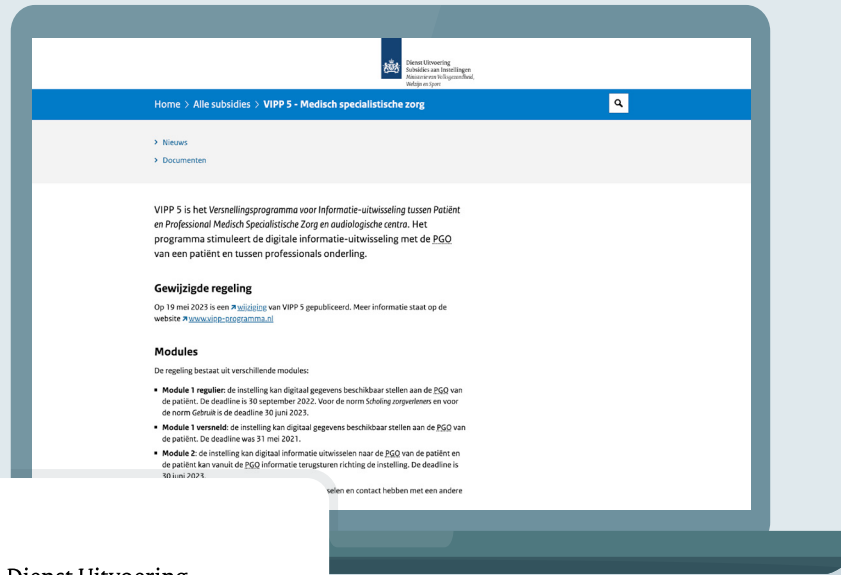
Dienst Uitvoering Subsidies aan Instellingen Ministerie van Volksgezondheid, Welzijn en Sport

Home > Alle subsidies > VIPP 5 - Medisch specialistische zorg

> Nieuws

> Documenten

VIPP 5 is het *Versnellingsprogramma voor Informatie-uitwisseling tussen Patiënt en Professional Medisch Specialistische Zorg en audiologische centra*. Het programma stimuleert de digitale informatie-uitwisseling met de PGO van een patiënt en tussen professionals onderling.

**Gewijzigde regeling**

Op 19 mei 2023 is een wijziging van VIPP 5 gepubliceerd. Meer informatie staat op de website www.vipp-programma.nl

**Modules**

De regeling bestaat uit verschillende modules:

- **Module 1 regulier**: de instelling kan digitaal gegevens beschikbaar stellen aan de PGO van de patiënt. De deadline is 30 september 2022. Voor de norm *Scholing zorgverleners* en voor de norm *Gebruik* is de deadline 30 juni 2023.
- **Module 1 versneld**: de instelling kan digitaal gegevens beschikbaar stellen aan de PGO van de patiënt. De deadline was 31 mei 2021.
- **Module 2**: de instelling kan digitaal informatie uitwisselen naar de PGO van de patiënt en de patiënt kan vanuit de PGO informatie terugsturen richting de instelling. De deadline is 30 juni 2023.

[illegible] selen en contact hebben met een andere

Dienst Uitvoering